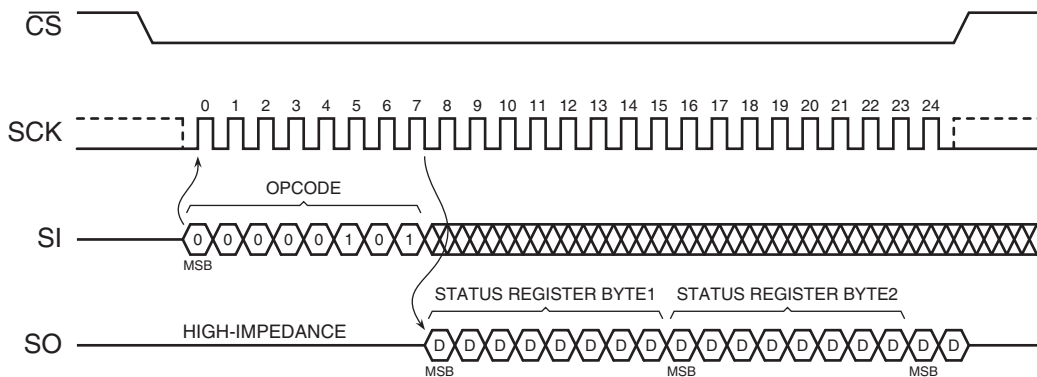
$\overline{CS}$

SCK

0 1 2 3 4 5 6 7 8 9 10 11 12 13 14 15 16 17 18 19 20 21 22 23 24

OPCODE

SI

0 0 0 0 0 1 0 1

MSB

STATUS REGISTER BYTE1 STATUS REGISTER BYTE2

SO

HIGH-IMPEDANCE

D D D D D D D D D D D D D D D D D D

MSB MSB MSB